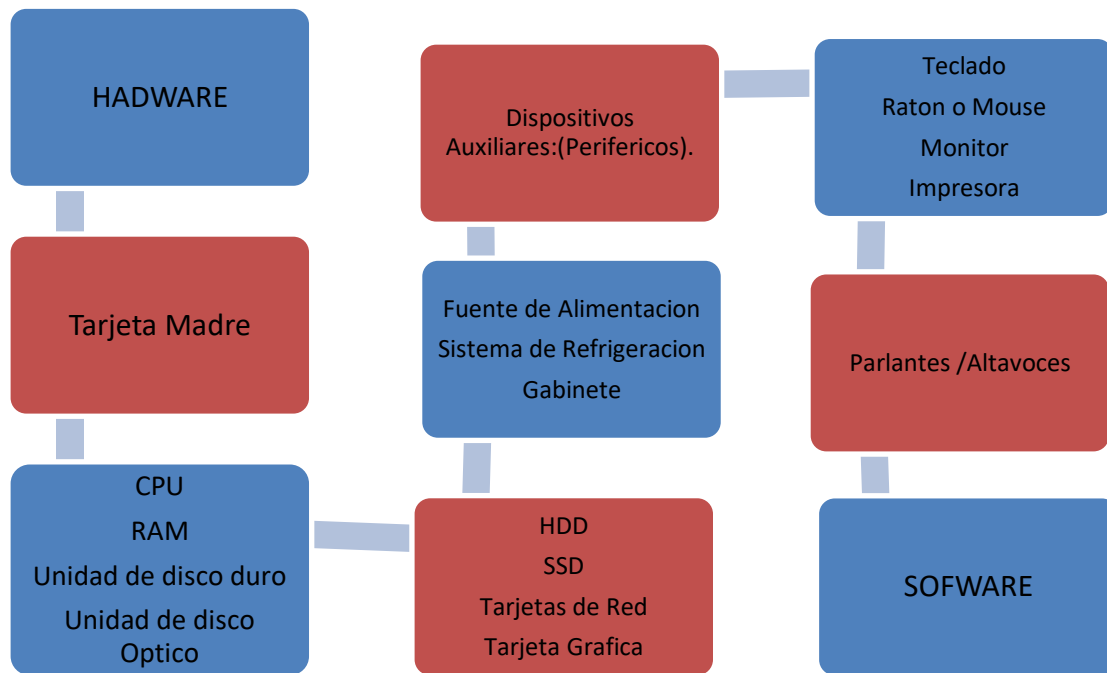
HADWARE

Tarjeta Madre

CPU
RAM
Unidad de disco duro
Unidad de disco Optico

HDD
SSD
Tarjetas de Red
Tarjeta Grafica

Fuente de Alimentacion
Sistema de Refrigeracion
Gabinete

Dispositivos Auxiliares:(Perifericos).

Teclado
Raton o Mouse
Monitor
Impresora

Parlantes /Altavoces

SOFWARE